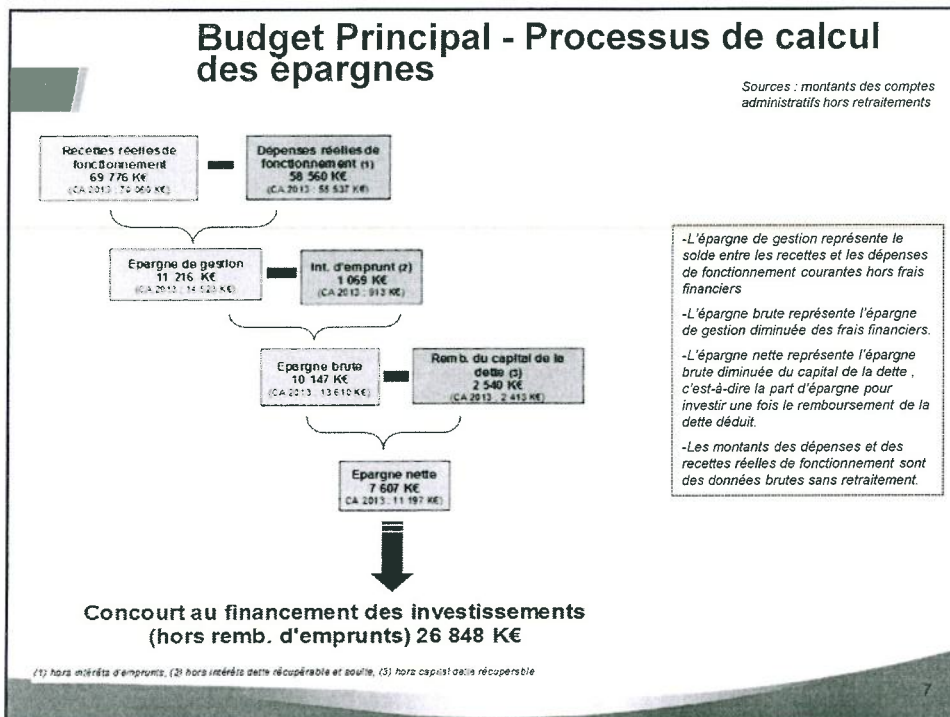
Budget Principal - Processus de calcul des épargnes

Sources : montants des comptes administratifs hors retraitements

Recettes réelles de fonctionnement
69 776 K€
(CA 2013 : 74 060 K€)

Dépenses réelles de fonctionnement (1)
58 560 K€
(CA 2013 : 58 537 K€)

Epargne de gestion
11 216 K€
(CA 2013 : 14 523 K€)

Int. d'emprunt (2)
1 069 K€
(CA 2013 : 913 K€)

Epargne brute
10 147 K€
(CA 2013 : 13 610 K€)

Remb. du capital de la dette (3)
2 540 K€
(CA 2013 : 2 413 K€)

Epargne nette
7 607 K€
(CA 2013 : 11 197 K€)

Concourt au financement des investissements (hors remb. d'emprunts) 26 848 K€

-L'épargne de gestion représente le solde entre les recettes et les dépenses de fonctionnement courantes hors frais financiers

-L'épargne brute représente l'épargne de gestion diminuée des frais financiers.

-L'épargne nette représente l'épargne brute diminuée du capital de la dette , c'est-à-dire la part d'épargne pour investir une fois le remboursement de la dette déduit.

-Les montants des dépenses et des recettes réelles de fonctionnement sont des données brutes sans retraitement.

(1) hors intérêts d'emprunts, (2) hors intérêts dette récupérable et soulte, (3) hors capital dette récupérable

7